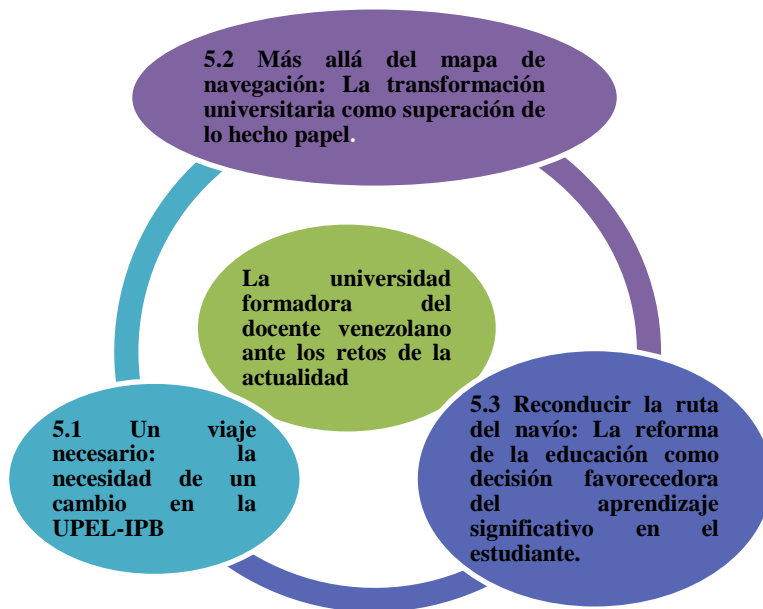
5.2 Más allá del mapa de navegación: La transformación universitaria como superación de lo hecho papel.

La universidad formadora del docente venezolano ante los retos de la actualidad

5.1 Un viaje necesario: la necesidad de un cambio en la UPEL-IPB

5.3 Reconducir la ruta del navío: La reforma de la educación como decisión favorecedora del aprendizaje significativo en el estudiante.